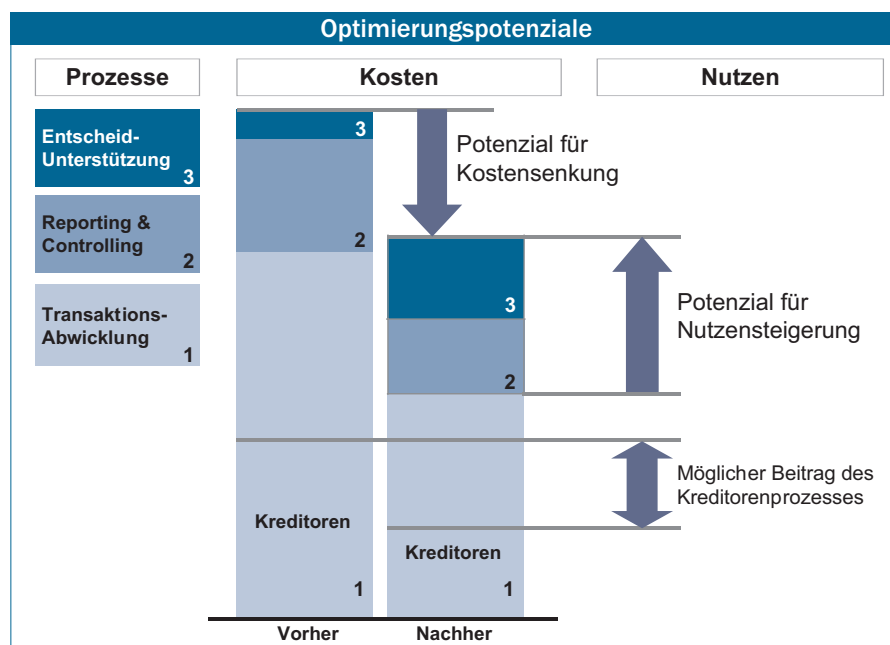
Optimierungspotenziale

Prozesse

Kosten

Nutzen

Entscheid-Unterstützung 3

Reporting & Controlling 2

Transaktions-Abwicklung 1

3

2

Kreditoren

1

Potenzial für Kostensenkung

3

2

Kreditoren

1

Potenzial für Nutzensteigerung

Möglicher Beitrag des Kreditorenprozesses

Vorher

Nachher